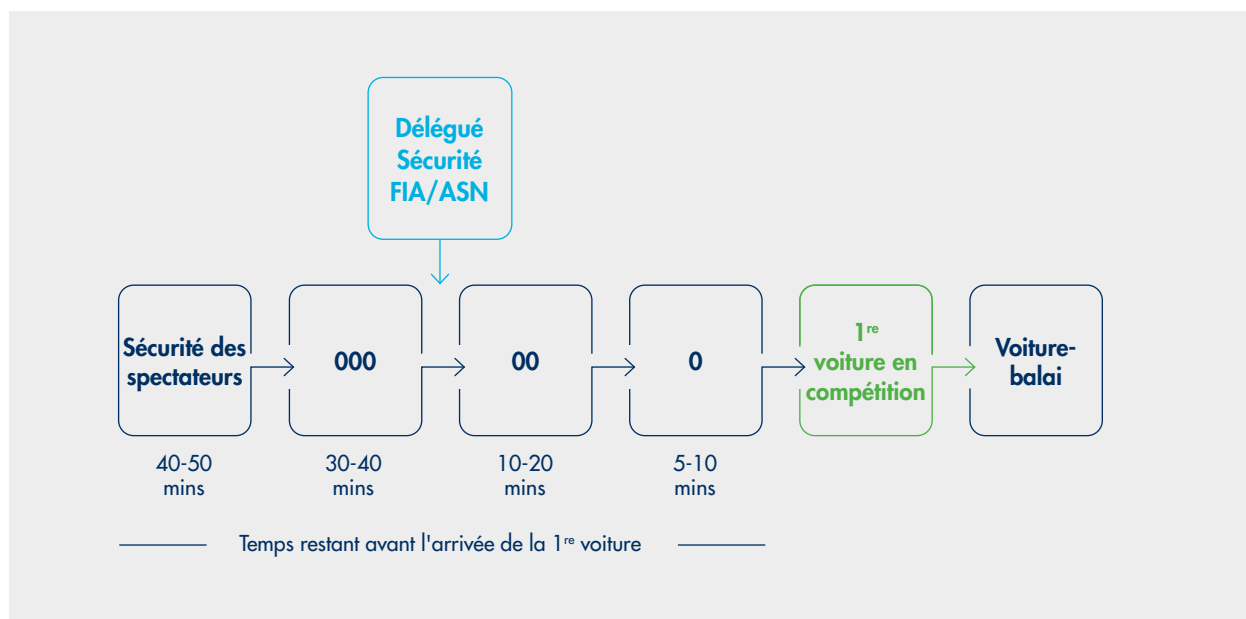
Délégué Sécurité FIA/ASN

Sécurité des spectateurs

000

00

0

1$^{re}$ voiture en compétition

Voiture-balai

40-50 mins

30-40 mins

10-20 mins

5-10 mins

Temps restant avant l'arrivée de la 1$^{re}$ voiture